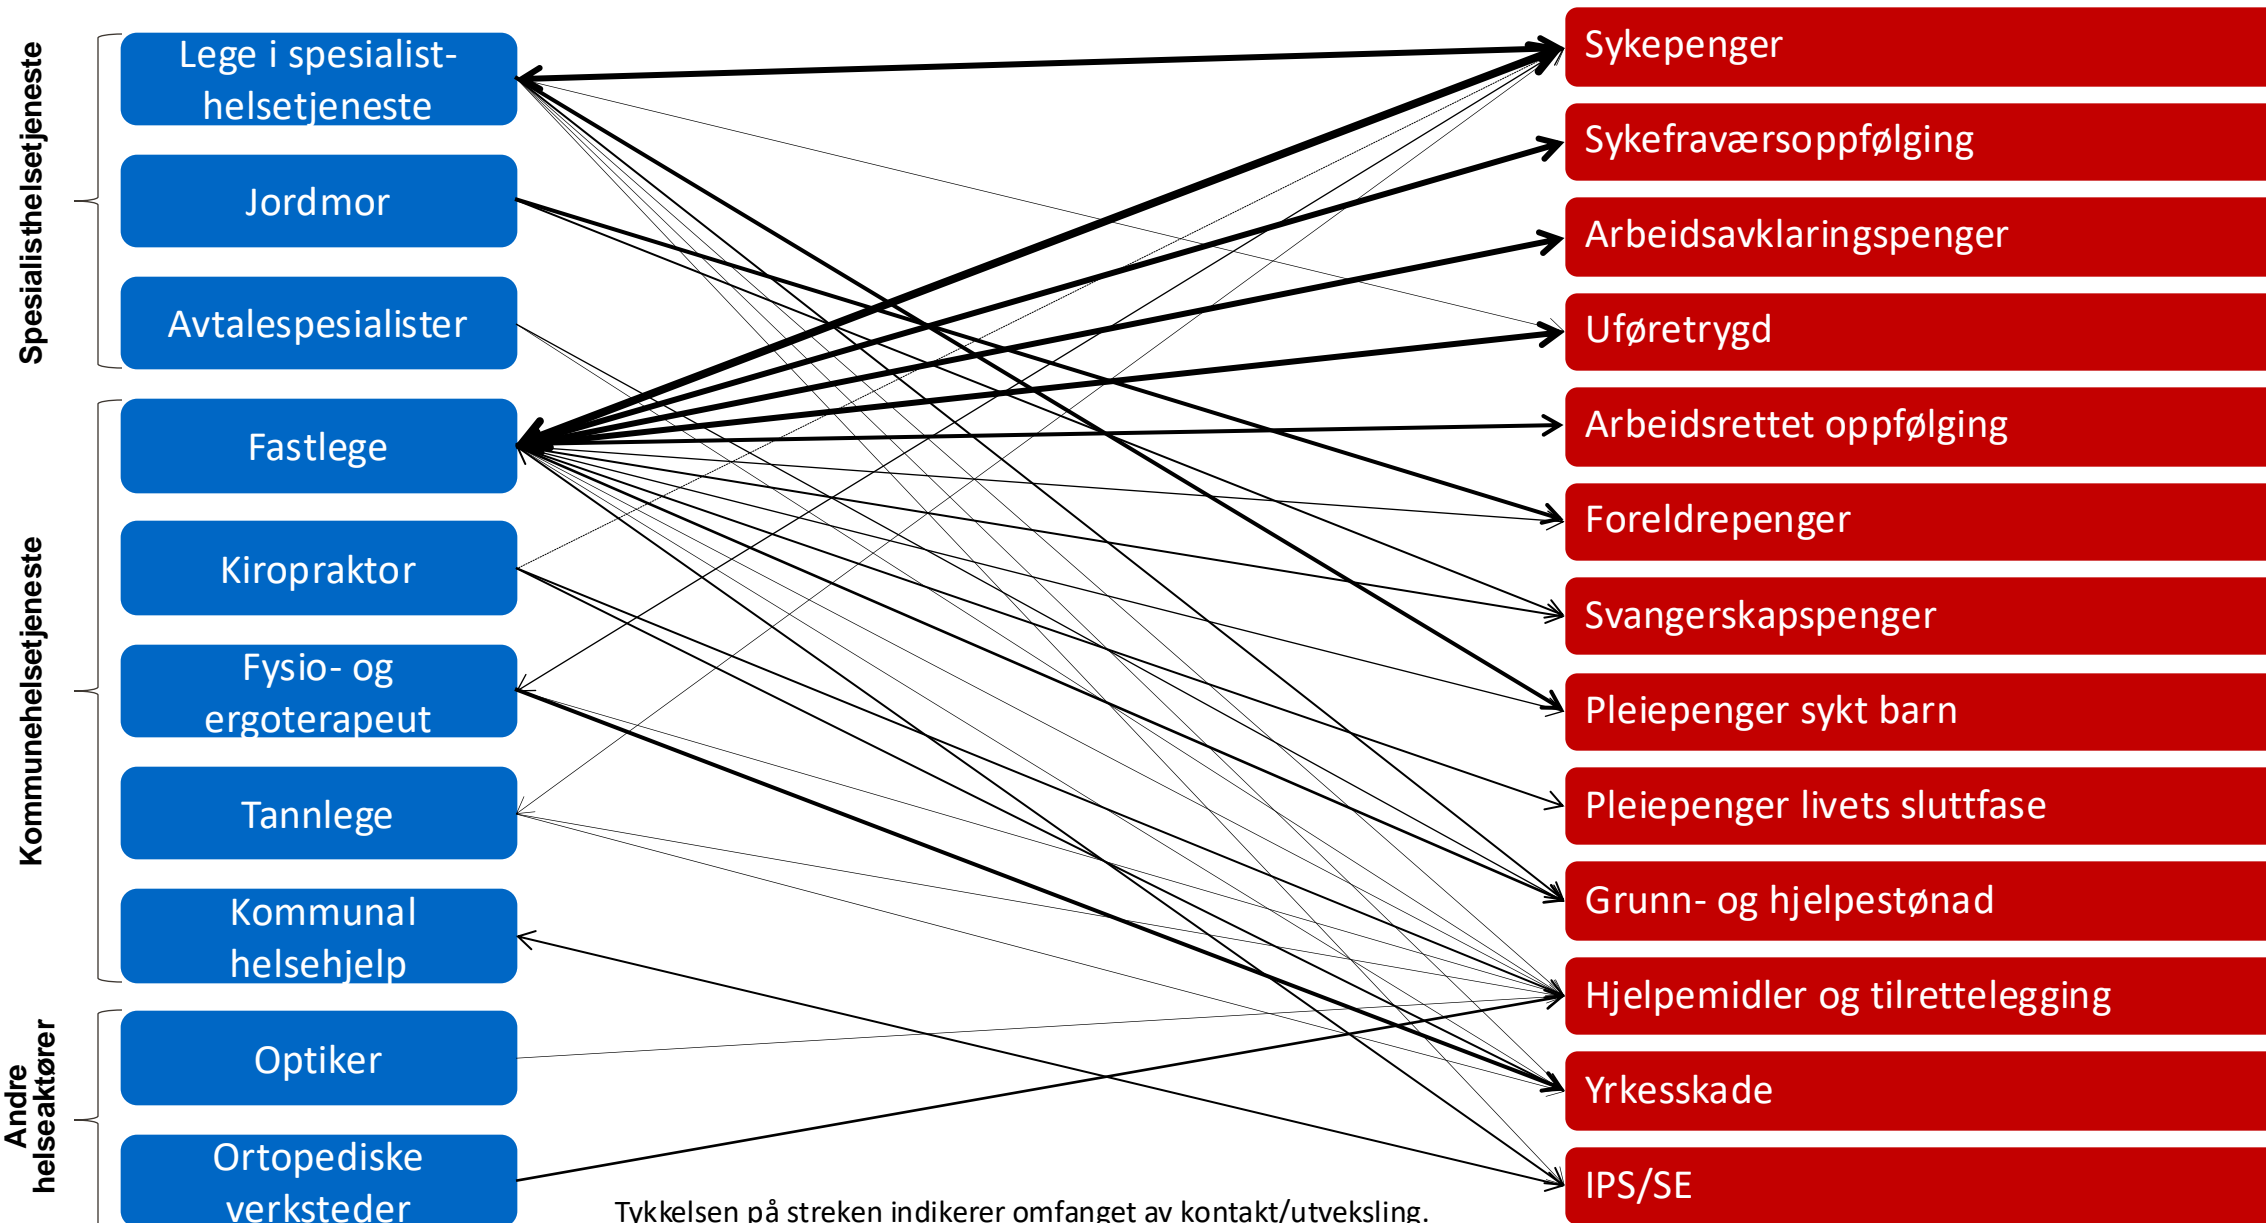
Spesialisthelsetjeneste

Lege i spesialisthelsetjeneste

Jordmor

Avtalespesialister

Kommunehelsetjeneste

Fastlege

Kiropraktor

Fysio- og ergoterapeut

Tannlege

Kommunal helsehjelp

Andre helseaktører

Optiker

Ortopediske verksteder

Sykepenger

Sykefraværsoppfølging

Arbeidsavklaringspenger

Uføretrygd

Arbeidsrettet oppfølging

Foreldrepenger

Svangerskapspenger

Pleiepenger sykt barn

Pleiepenger livets sluttfase

Grunn- og hjelpestønad

Hjelpemidler og tilrettelegging

Yrkesskade

IPS/SE

Tykkelsen på streken indikerer omfanget av kontakt/utveksling.